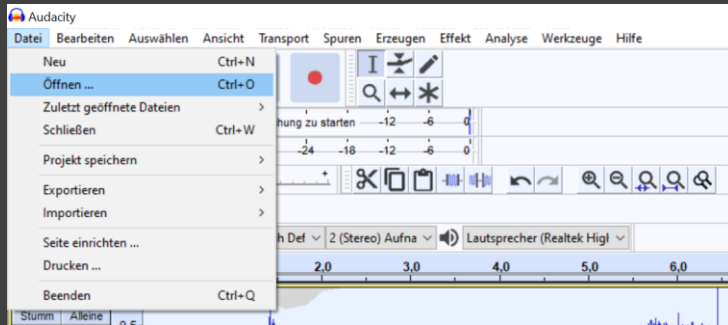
Audacity

Datei Bearbeiten Auswählen Ansicht Transport Spuren Erzeugen Effekt Analyse Werkzeuge Hilfe

Neu Ctrl+N
Öffnen ... Ctrl+O
Zuletzt geöffnete Dateien
Schließen Ctrl+W
Projekt speichern
Exportieren
Importieren
Seite einrichten ...
Drucken ...
Beenden Ctrl+Q

hung zu starten -12 -6 0
-24 -18 -12 -6 0

h Def 2 (Stereo) Aufna Lautsprecher (Realtek High

2,0 3,0 4,0 5,0 6,0

Stumm Alleine
0,5